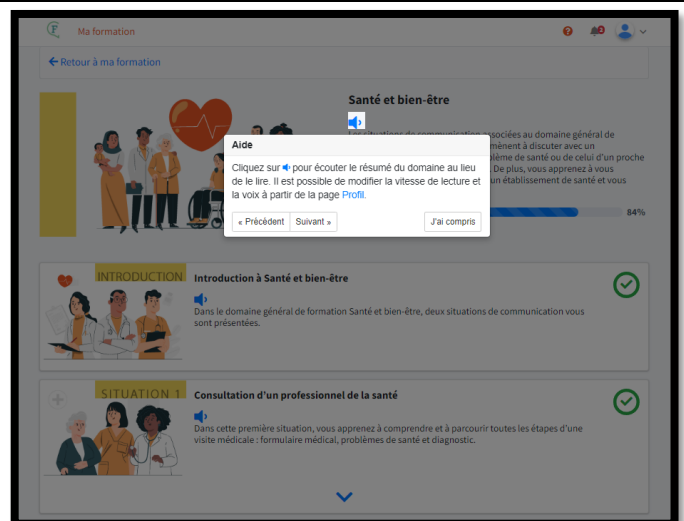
Ma formation

← Retour à ma formation

Santé et bien-être

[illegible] situations de communication associées au domaine général de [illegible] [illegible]mènent à discuter avec un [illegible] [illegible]blème de santé ou de celui d'un proche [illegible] De plus, vous apprenez à vous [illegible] un établissement de santé et vous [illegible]

84%

Aide

Cliquez sur pour écouter le résumé du domaine au lieu de le lire. Il est possible de modifier la vitesse de lecture et la voix à partir de la page Profil.

« Précédent | Suivant » | J'ai compris

INTRODUCTION

Introduction à Santé et bien-être

Dans le domaine général de formation Santé et bien-être, deux situations de communication vous sont présentées.

SITUATION 1

Consultation d'un professionnel de la santé

Dans cette première situation, vous apprenez à comprendre et à parcourir toutes les étapes d'une visite médicale : formulaire médical, problèmes de santé et diagnostic.